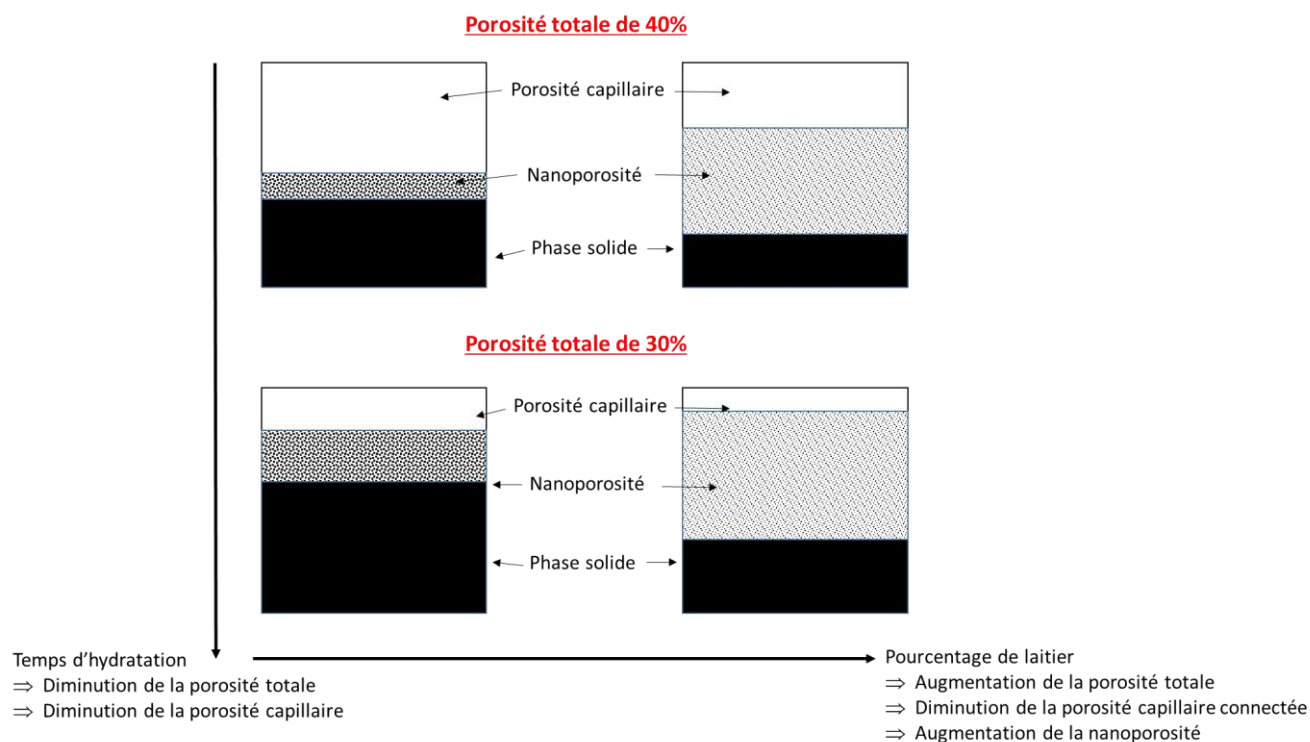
Porosité totale de 40%

Porosité capillaire

Nanoporosité

Phase solide

Porosité totale de 30%

Porosité capillaire

Nanoporosité

Phase solide

Temps d'hydratation
$\Rightarrow$ Diminution de la porosité totale
$\Rightarrow$ Diminution de la porosité capillaire

Pourcentage de laitier
$\Rightarrow$ Augmentation de la porosité totale
$\Rightarrow$ Diminution de la porosité capillaire connectée
$\Rightarrow$ Augmentation de la nanoporosité